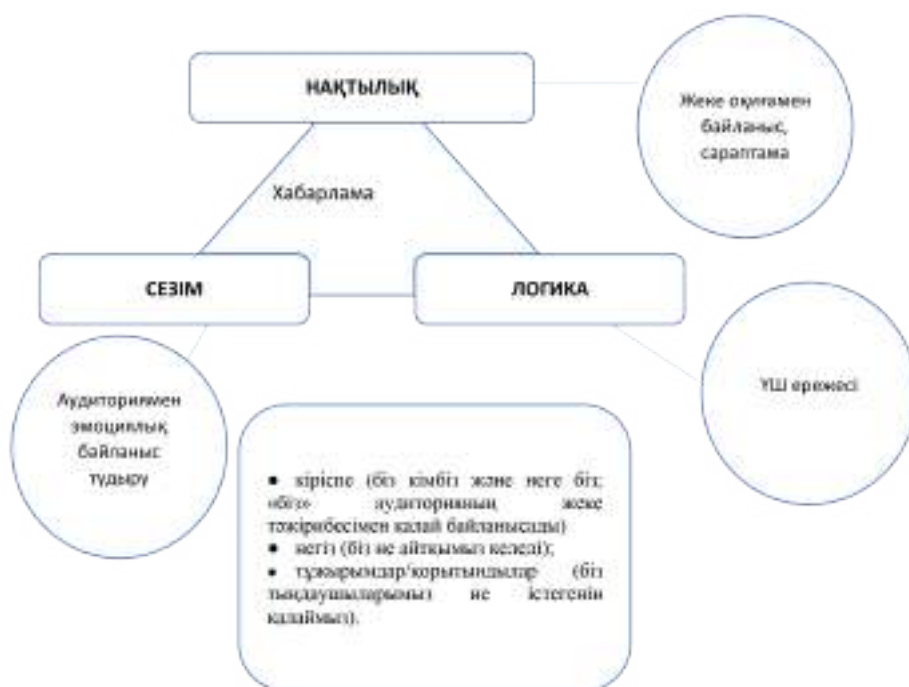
НАҚТЫЛЫҚ

Жеке оқиғамен байланыс, сараптама

Хабарлама

СЕЗІМ

ЛОГИКА

ҮШ ережесі

Аудиториямен эмоциялық байланыс тудыру

• кіріспе (біз кімбіз және неге біз; «біз» аудиторияның жеке тәжірибесімен қалай байланысады)
• негіз (біз не айтқымыз келеді);
• тұжырымдар/қорытындылар (біз тыңдаушыларымыз не істегенін қалаймыз).